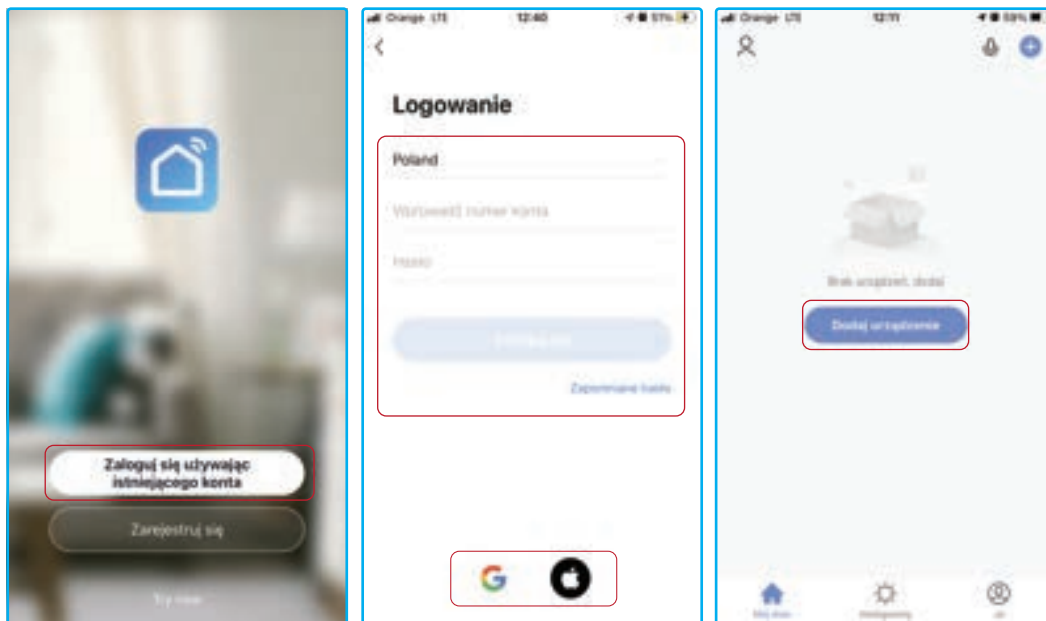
Zaloguj się używając istniejącego konta

Zarejestruj się

Try now

Orange LTE 12:40 57%

Logowanie

Poland

Wprowadź numer konta

Hasło

Zaloguj się

Zapomniane hasło

Orange LTE 12:11 59%

Brak urządzeń, dodaj

Dodaj urządzenie

Mój dom

Inteligentny

Ja